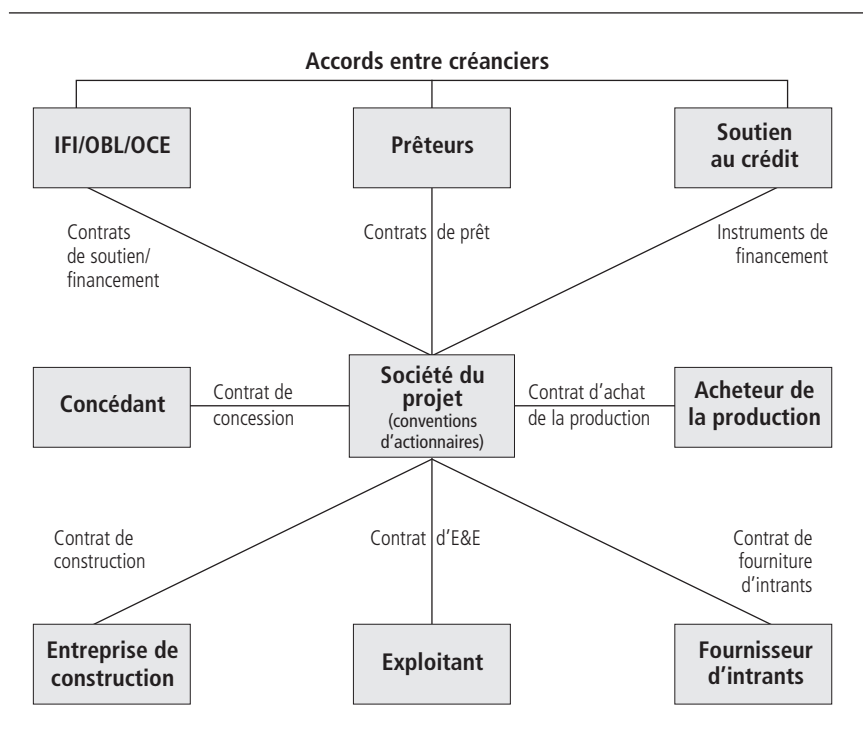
Accords entre créanciers

IFI/OBL/OCE

Prêteurs

Soutien au crédit

Contrats de soutien/ financement

Contrats de prêt

Instruments de financement

Concédant

Contrat de concession

Société du projet (conventions d'actionnaires)

Contrat d'achat de la production

Acheteur de la production

Contrat de construction

Contrat d'E&E

Contrat de fourniture d'intrants

Entreprise de construction

Exploitant

Fournisseur d'intrants